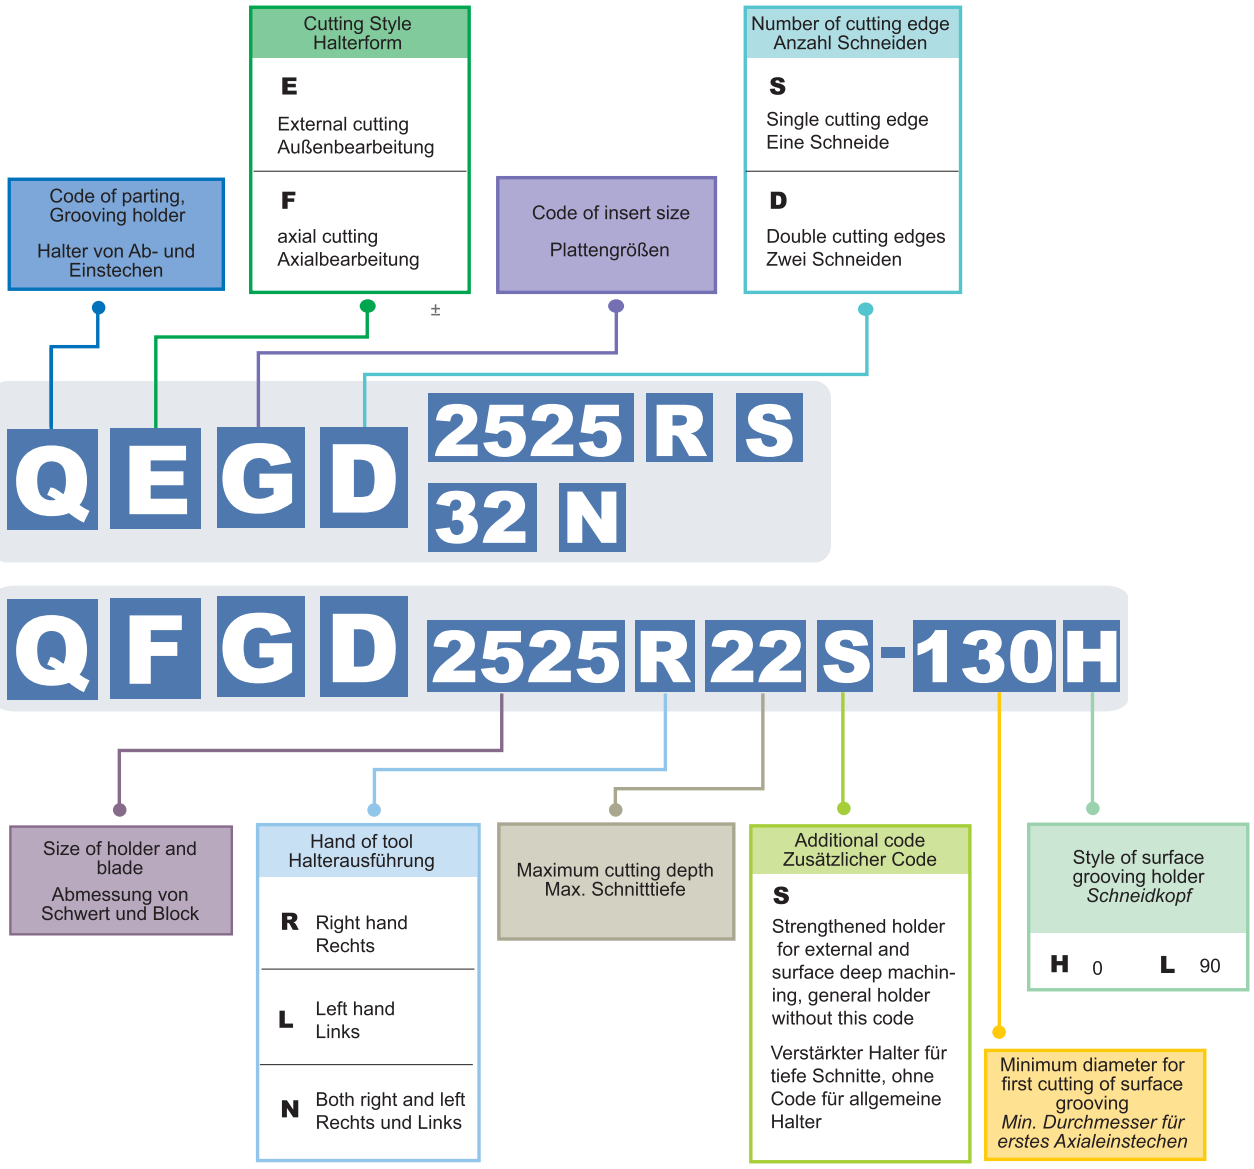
Cutting Style
Halterform

E
External cutting
Außenbearbeitung

F
axial cutting
Axialbearbeitung

Number of cutting edge
Anzahl Schneiden

S
Single cutting edge
Eine Schneide

D
Double cutting edges
Zwei Schneiden

Code of parting, Grooving holder

Halter von Ab- und Einstechen

Code of insert size

Plattengrößen

±

Q E G D 2525 R S 32 N

Q F G D 2525 R 22 S - 130 H

Size of holder and blade
Abmessung von Schwert und Block

Hand of tool
Halterausführung

R Right hand
Rechts

L Left hand
Links

N Both right and left
Rechts und Links

Maximum cutting depth
Max. Schnitttiefe

Additional code
Zusätzlicher Code

S
Strengthened holder for external and surface deep machining, general holder without this code

Verstärkter Halter für tiefe Schnitte, ohne Code für allgemeine Halter

Style of surface grooving holder
*Schneidkopf*

H 0 L 90

Minimum diameter for first cutting of surface grooving
*Min. Durchmesser für erstes Axialeinstechen*